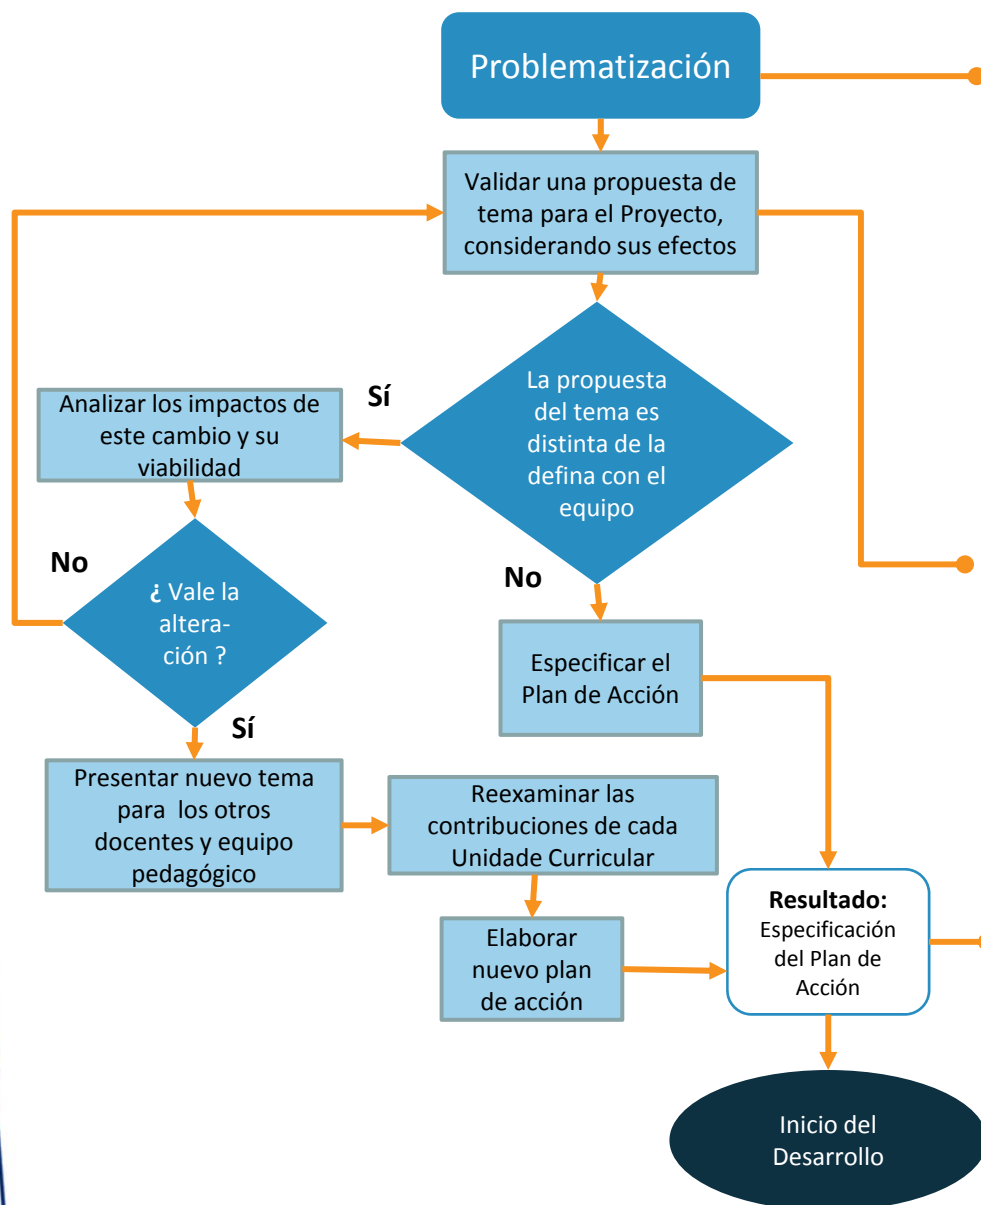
Problematización

Validar una propuesta de tema para el Proyecto, considerando sus efectos

La propuesta del tema es distinta de la defina con el equipo

Sí

Analizar los impactos de este cambio y su viabilidad

No

¿ Vale la alteración ?

No

Especificar el Plan de Acción

Sí

Presentar nuevo tema para los otros docentes y equipo pedagógico

Reexaminar las contribuciones de cada Unidade Curricular

Elaborar nuevo plan de acción

**Resultado:** Especificación del Plan de Acción

Inicio del Desarrollo